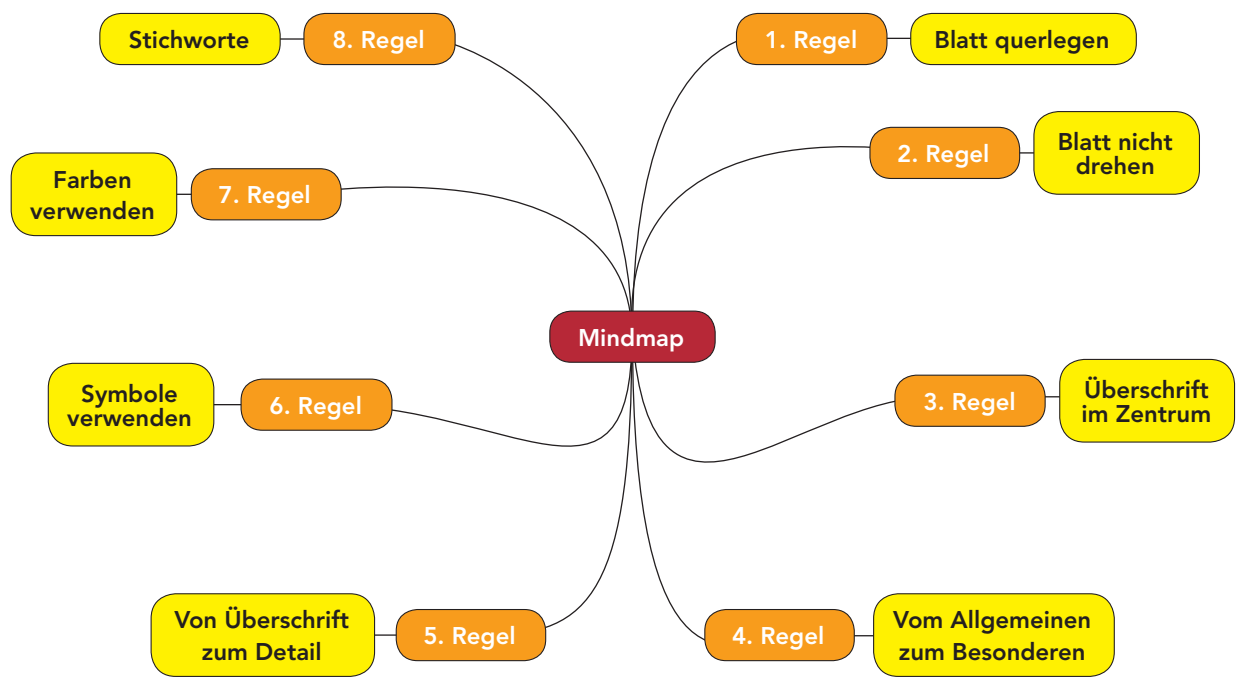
Mindmap

1. Regel
Blatt querlegen

2. Regel
Blatt nicht drehen

3. Regel
Überschrift im Zentrum

4. Regel
Vom Allgemeinen zum Besonderen

5. Regel
Von Überschrift zum Detail

6. Regel
Symbole verwenden

7. Regel
Farben verwenden

8. Regel
Stichworte